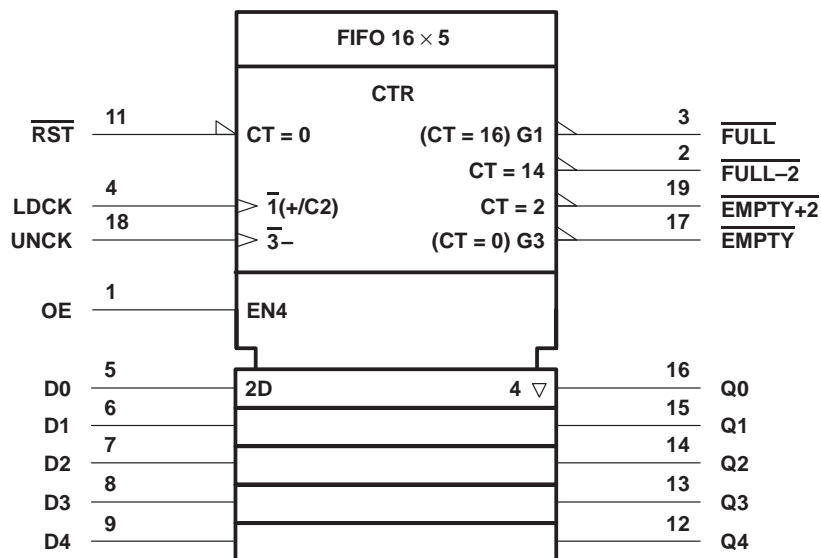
FIFO 16 $\times$ 5

CTR

$\overline{RST}$ 11 CT = 0

(CT = 16) G1 3 $\overline{FULL}$

CT = 14 2 $\overline{FULL-2}$

LDCK 4 $\overline{1}$(+/C2)

CT = 2 19 $\overline{EMPTY+2}$

UNCK 18 $\overline{3}$–

(CT = 0) G3 17 $\overline{EMPTY}$

OE 1 EN4

D0 5 2D

4 $\triangledown$ 16 Q0

D1 6

15 Q1

D2 7

14 Q2

D3 8

13 Q3

D4 9

12 Q4